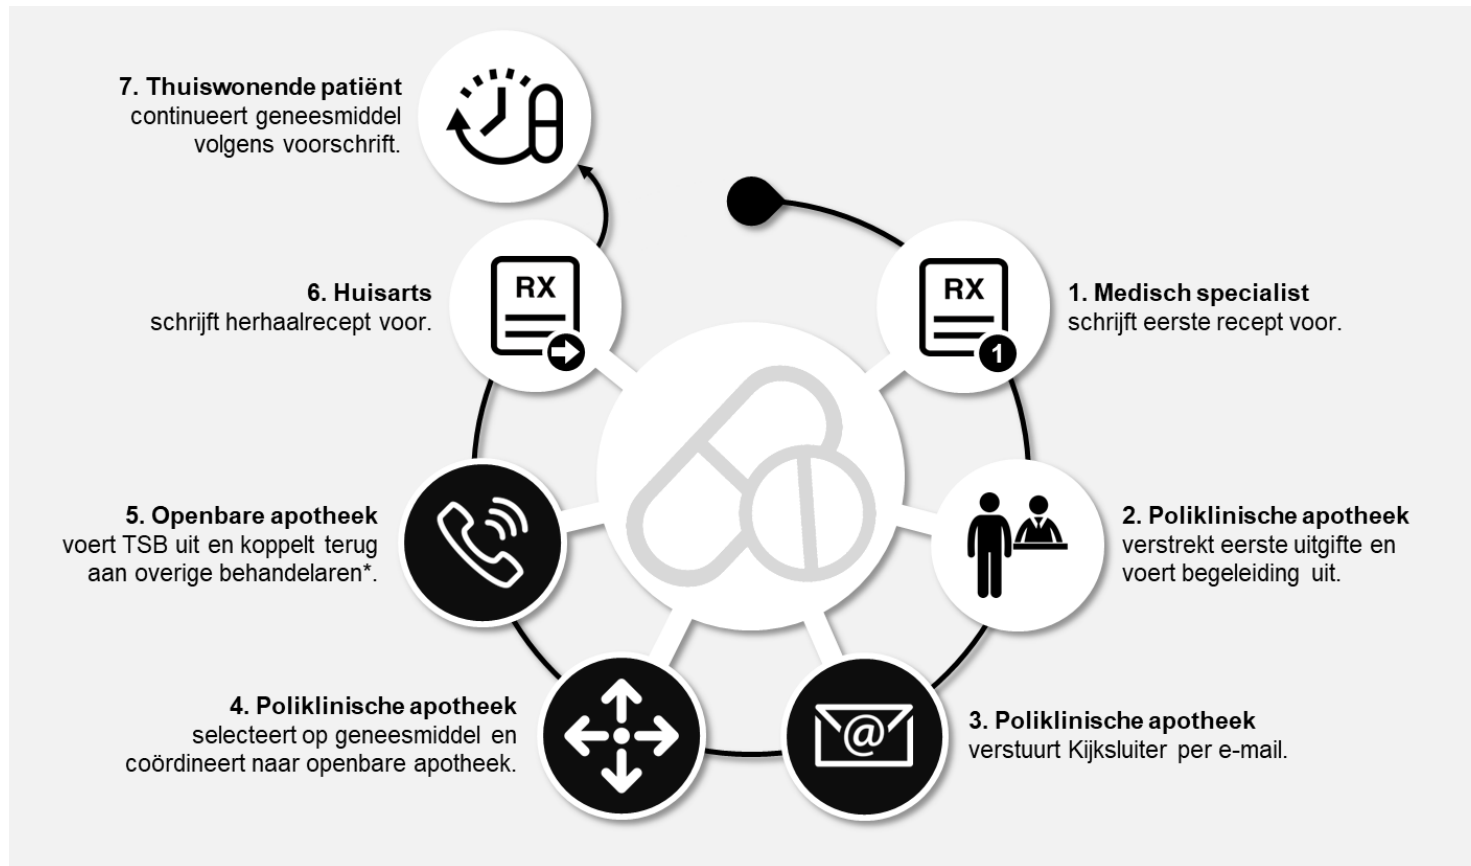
**1. Medisch specialist**
schrijft eerste recept voor.

RX

1

**2. Poliklinische apotheek**
verstrekt eerste uitgifte en voert begeleiding uit.

**3. Poliklinische apotheek**
verstuurt Kijksluiter per e-mail.

@

**4. Poliklinische apotheek**
selecteert op geneesmiddel en coördineert naar openbare apotheek.

**5. Openbare apotheek**
voert TSB uit en koppelt terug aan overige behandelaren*.

**6. Huisarts**
schrijft herhaalrecept voor.

RX

**7. Thuiswonende patiënt**
continueert geneesmiddel volgens voorschrift.